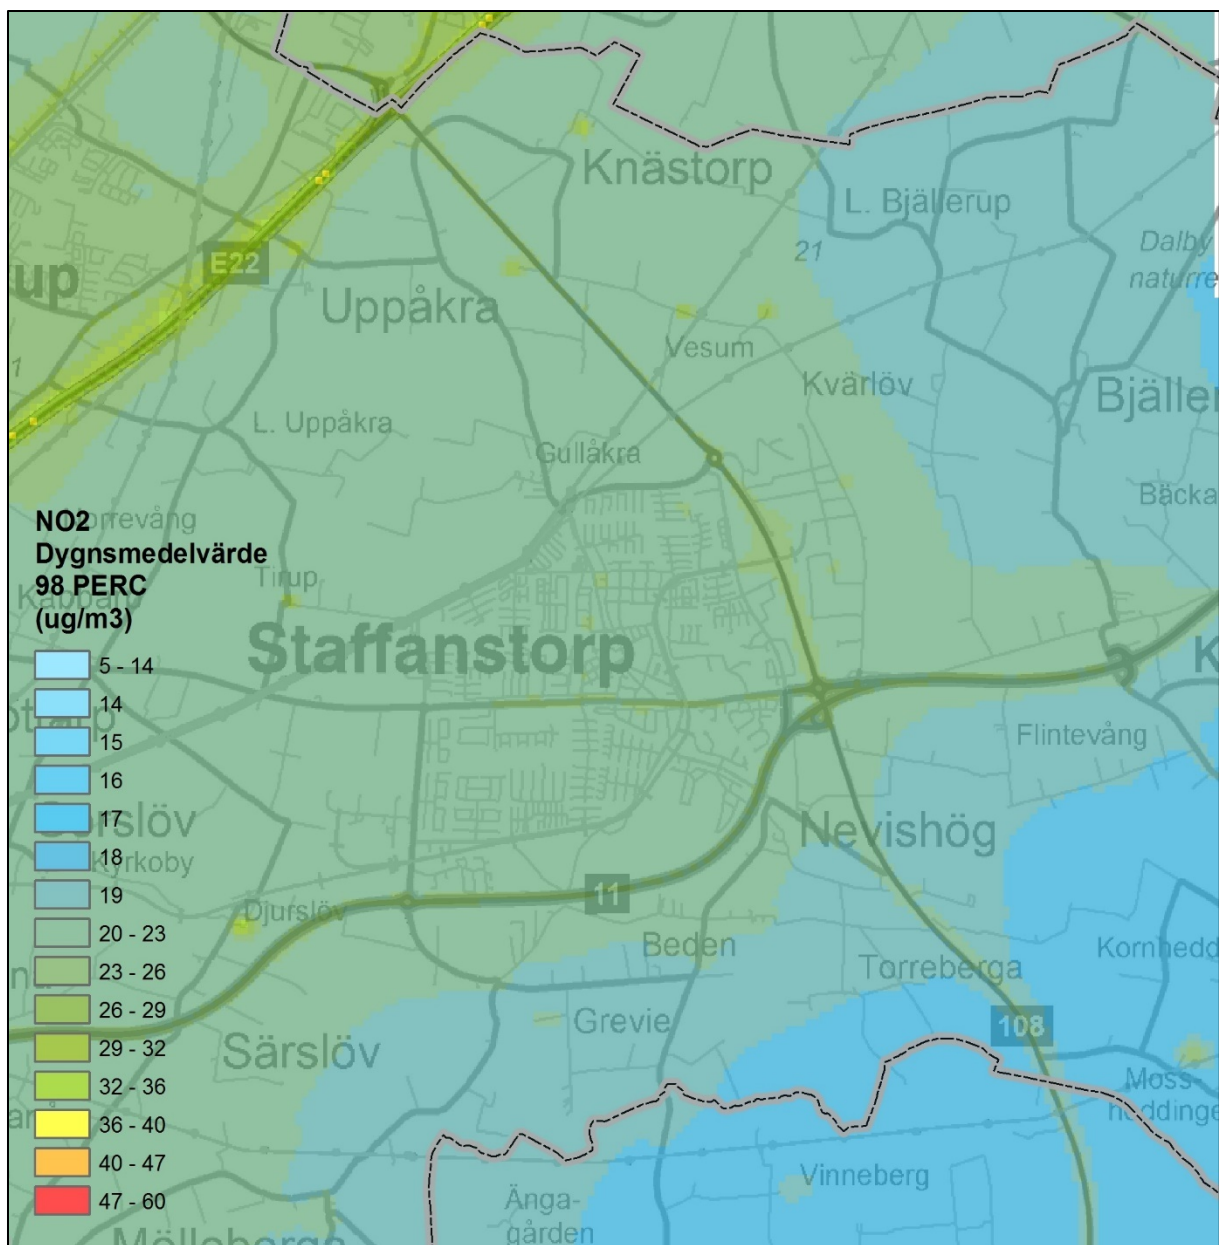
Knästorp
L. Bjällerup
21
Dalby naturre
up
E22
Uppåkra
Vesum
Kvärlöv
Bjäller
L. Uppåkra
Gullåkra
Bäcka
NO2
Dygnsmedelvärde
98 PERC
(ug/m3)
rrevång
Tirup
Kabbarp
Staffanstorp
K
5 - 14
14
15
16
17
18
19
20 - 23
23 - 26
26 - 29
29 - 32
32 - 36
36 - 40
40 - 47
47 - 60
Flintevång
Nevishög
rslöv
rkoby
11
Djurslöv
Beden
Torreberga
Kornhedd
Grevie
108
Särslöv
Moss-heddinge
Vinneberg
Änga-gården
Mölleberga